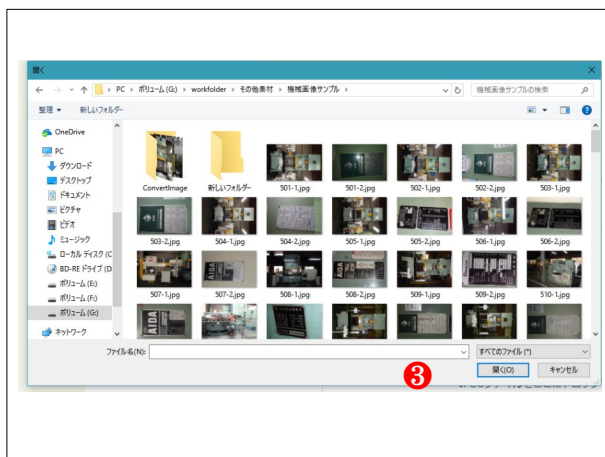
開く

PC › ボリューム (G:) › workfolder › その他素材 › 機械画像サンプル ›

機械画像サンプルの検索

整理 ▾ 新しいフォルダー

OneDrive
PC
ダウンロード
デスクトップ
ドキュメント
ピクチャ
ビデオ
ミュージック
ローカル ディスク (C
BD-RE ドライブ (D
ボリューム (E:)
ボリューム (F:)
ボリューム (G:)
ネットワーク

ConvertImage
新しいフォルダー
501-1.jpg
501-2.jpg
502-1.jpg
502-2.jpg
503-1.jpg
503-2.jpg
504-1.jpg
504-2.jpg
505-1.jpg
505-2.jpg
506-1.jpg
506-2.jpg
507-1.jpg
507-2.jpg
508-1.jpg
508-2.jpg
509-1.jpg
509-2.jpg
510-1.jpg

ファイル名(N):
すべてのファイル (*)

❸

開く(O)
キャンセル